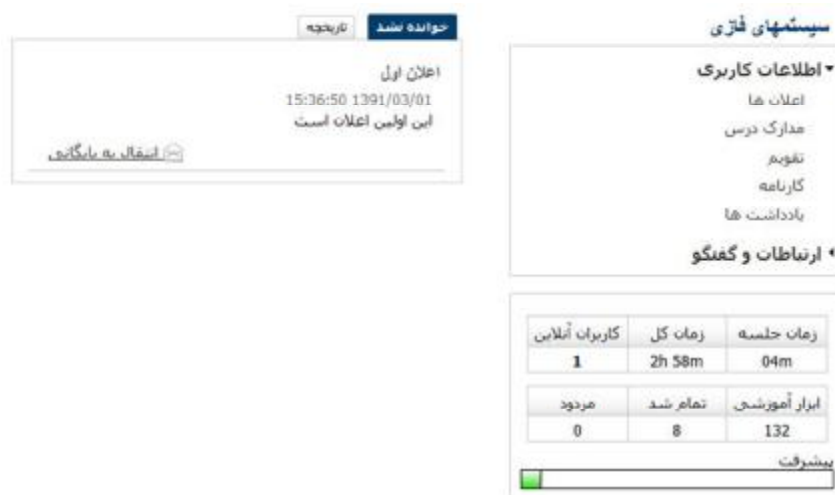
سیستمهای فازی

اطلاعات کاربری
اعلان ها
مدارک درس
تقویم
کارنامه
یادداشت ها

ارتباطات و گفتگو

| زمان جلسه | زمان کل | کاربران آنلاین |
|---|---|---|
| 04m | 2h 58m | 1 |

| ابزار آموزشی | تمام شد | مردود |
|---|---|---|
| 132 | 8 | 0 |

پیشرفت

خوانده نشد تاریخچه

اعلان اول
15:36:50 1391/03/01
این اولین اعلان است
انتقال به بایگانی